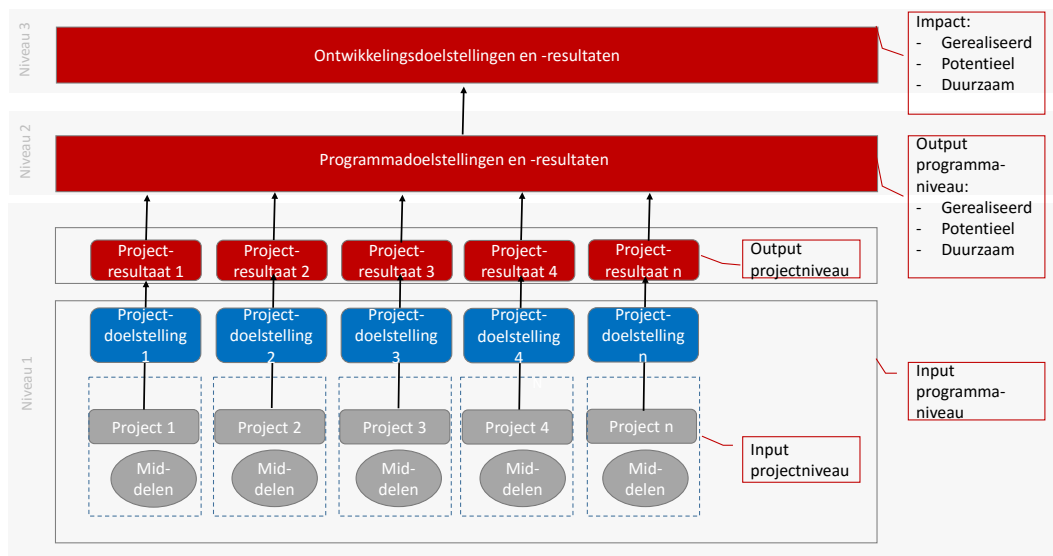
Niveau 3

Ontwikkelingsdoelstellingen en -resultaten

Impact:
- Gerealiseerd
- Potentieel
- Duurzaam

Niveau 2

Programmadoelstellingen en -resultaten

Output programmaniveau:
- Gerealiseerd
- Potentieel
- Duurzaam

Projectresultaat 1

Projectresultaat 2

Projectresultaat 3

Projectresultaat 4

Projectresultaat n

Output projectniveau

Niveau 1

Projectdoelstelling 1

Projectdoelstelling 2

Projectdoelstelling 3

Projectdoelstelling 4

Projectdoelstelling n

Input programmaniveau

Project 1

Project 2

Project 3

Project 4

Project n

Input projectniveau

Middelen

Middelen

Middelen

Middelen

Middelen